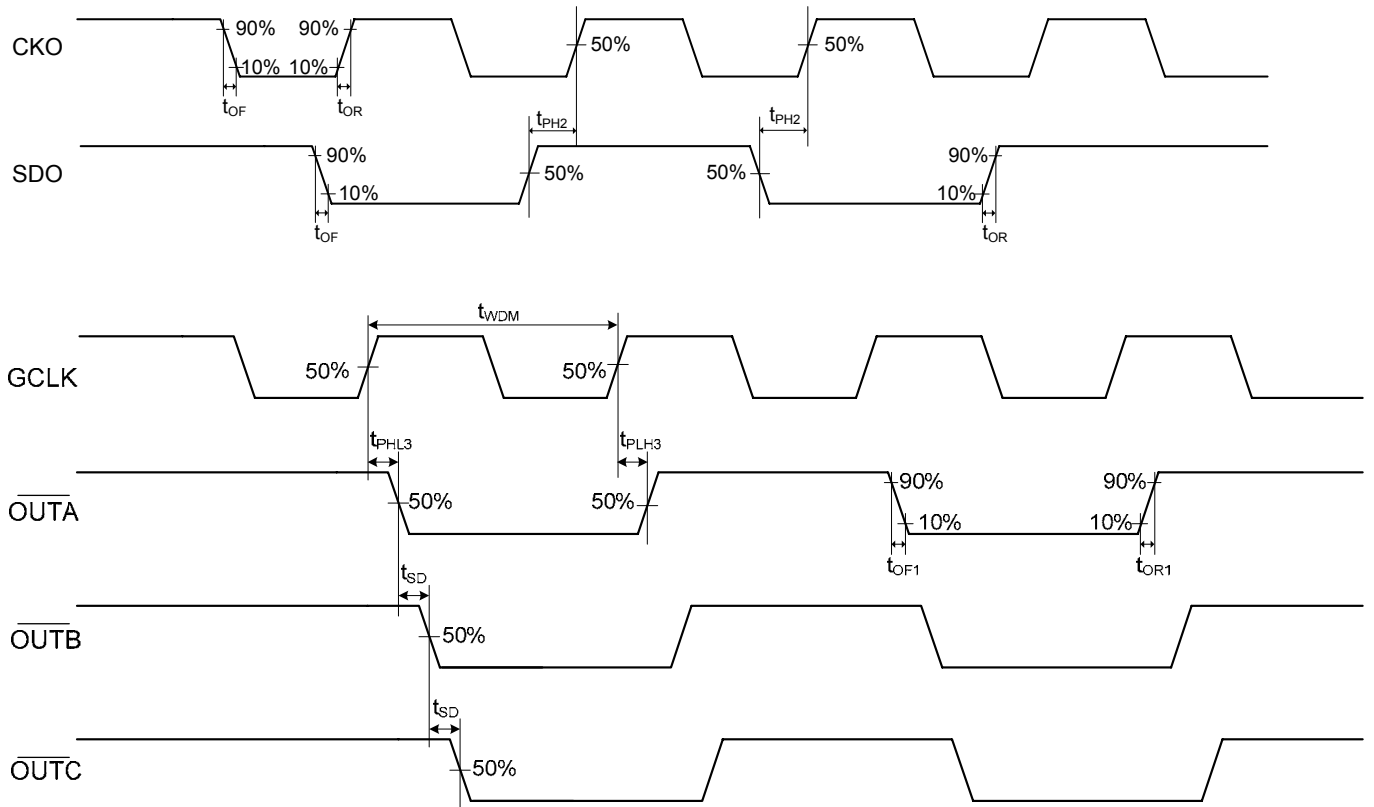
CKO
90%
90%
10%
10%
$t_{OF}$
$t_{OR}$
50%
50%
$t_{PH2}$
$t_{PH2}$
SDO
90%
10%
$t_{OF}$
50%
50%
90%
10%
$t_{OR}$

$t_{WDM}$
GCLK
50%
50%
$t_{PHL3}$
$t_{PLH3}$
$\overline{OUTA}$
50%
50%
90%
10%
90%
10%
$t_{OF1}$
$t_{OR1}$
$t_{SD}$
$\overline{OUTB}$
50%
$t_{SD}$
$\overline{OUTC}$
50%